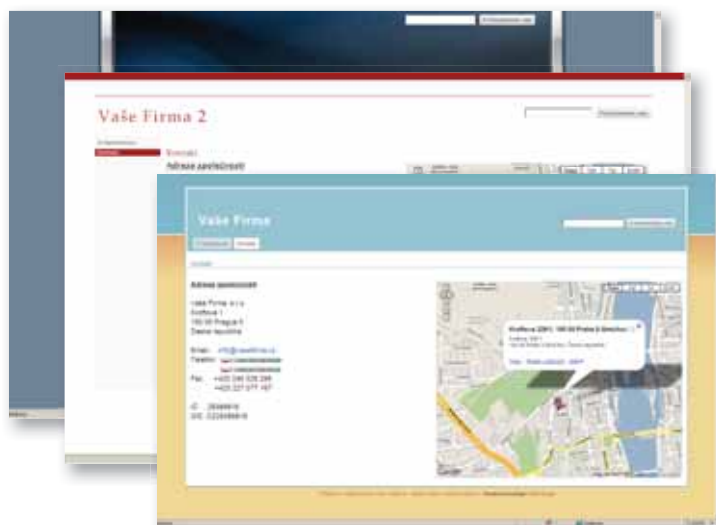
Vaše Firma 2

Kontakt

Adresa společnosti

Vaše Firma

Kontakt

Adresa společnosti

Vaše Firma s.r.o.
Krofťova 1
150 00 Prague 5
Česká republika

Email: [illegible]
Telefon: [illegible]
Fax: +420 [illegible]
+420 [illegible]

IČ: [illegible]
DIČ: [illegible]

Krofťova 2061, 150 00 Praha 5 Smíchov